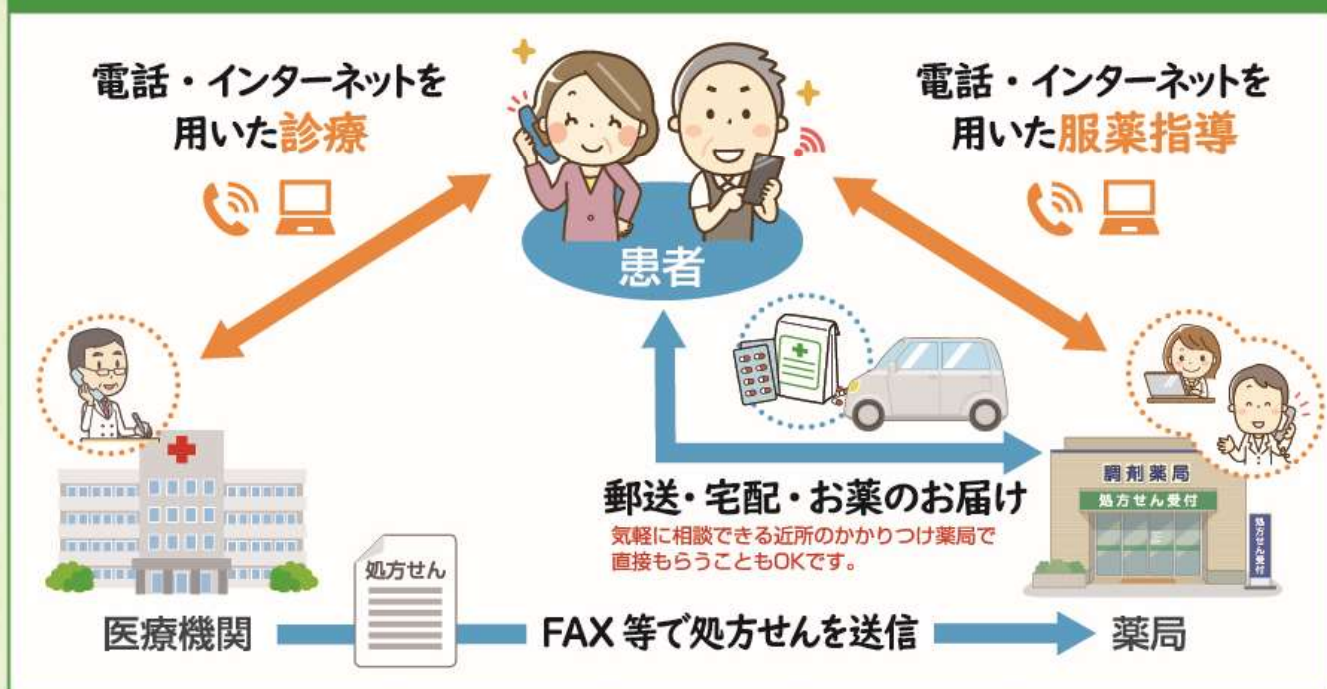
電話・インターネットを用いた診療

電話・インターネットを用いた服薬指導

患者

調剤薬局

処方せん受付

処方せん受付

郵送・宅配・お薬のお届け

気軽に相談できる近所のかかりつけ薬局で直接もらうこともOKです。

処方せん

医療機関

FAX 等で処方せんを送信

薬局